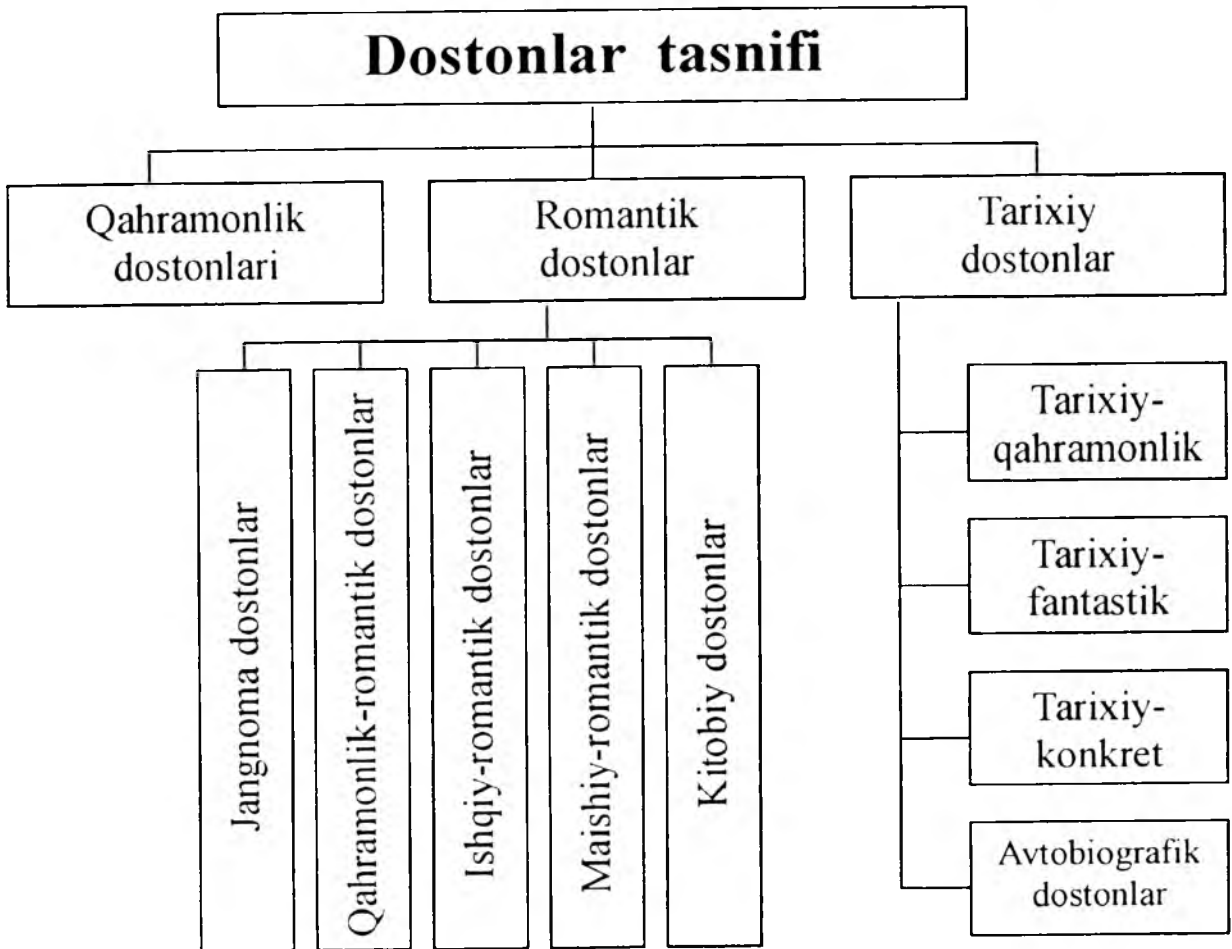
Dostonlar tasnifi

Qahramonlik dostonlari

Romantik dostonlar

Tarixiy dostonlar

Jangnoma dostonlar

Qahramonlik-romantik dostonlar

Ishqiy-romantik dostonlar

Maishiy-romantik dostonlar

Kitobiy dostonlar

Tarixiy-qahramonlik

Tarixiy-fantastik

Tarixiy-konkret

Avtobiografik dostonlar